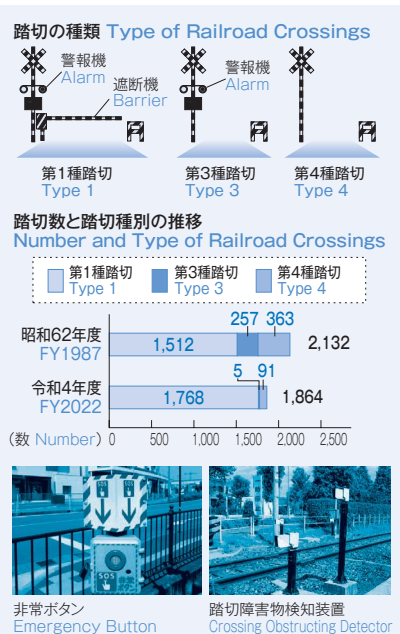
踏切の種類 Type of Railroad Crossings

警報機
Alarm
遮断機
Barrier

警報機
Alarm

第1種踏切
Type 1

第3種踏切
Type 3

第4種踏切
Type 4

踏切数と踏切種別の推移
Number and Type of Railroad Crossings

第1種踏切
Type 1
第3種踏切
Type 3
第4種踏切
Type 4

昭和62年度
FY1987
1,512
257
363
2,132

令和4年度
FY2022
1,768
5
91
1,864

(数 Number) 0 500 1,000 1,500 2,000 2,500

SOS

非常ボタン
Emergency Button

踏切障害物検知装置
Crossing Obstructing Detector